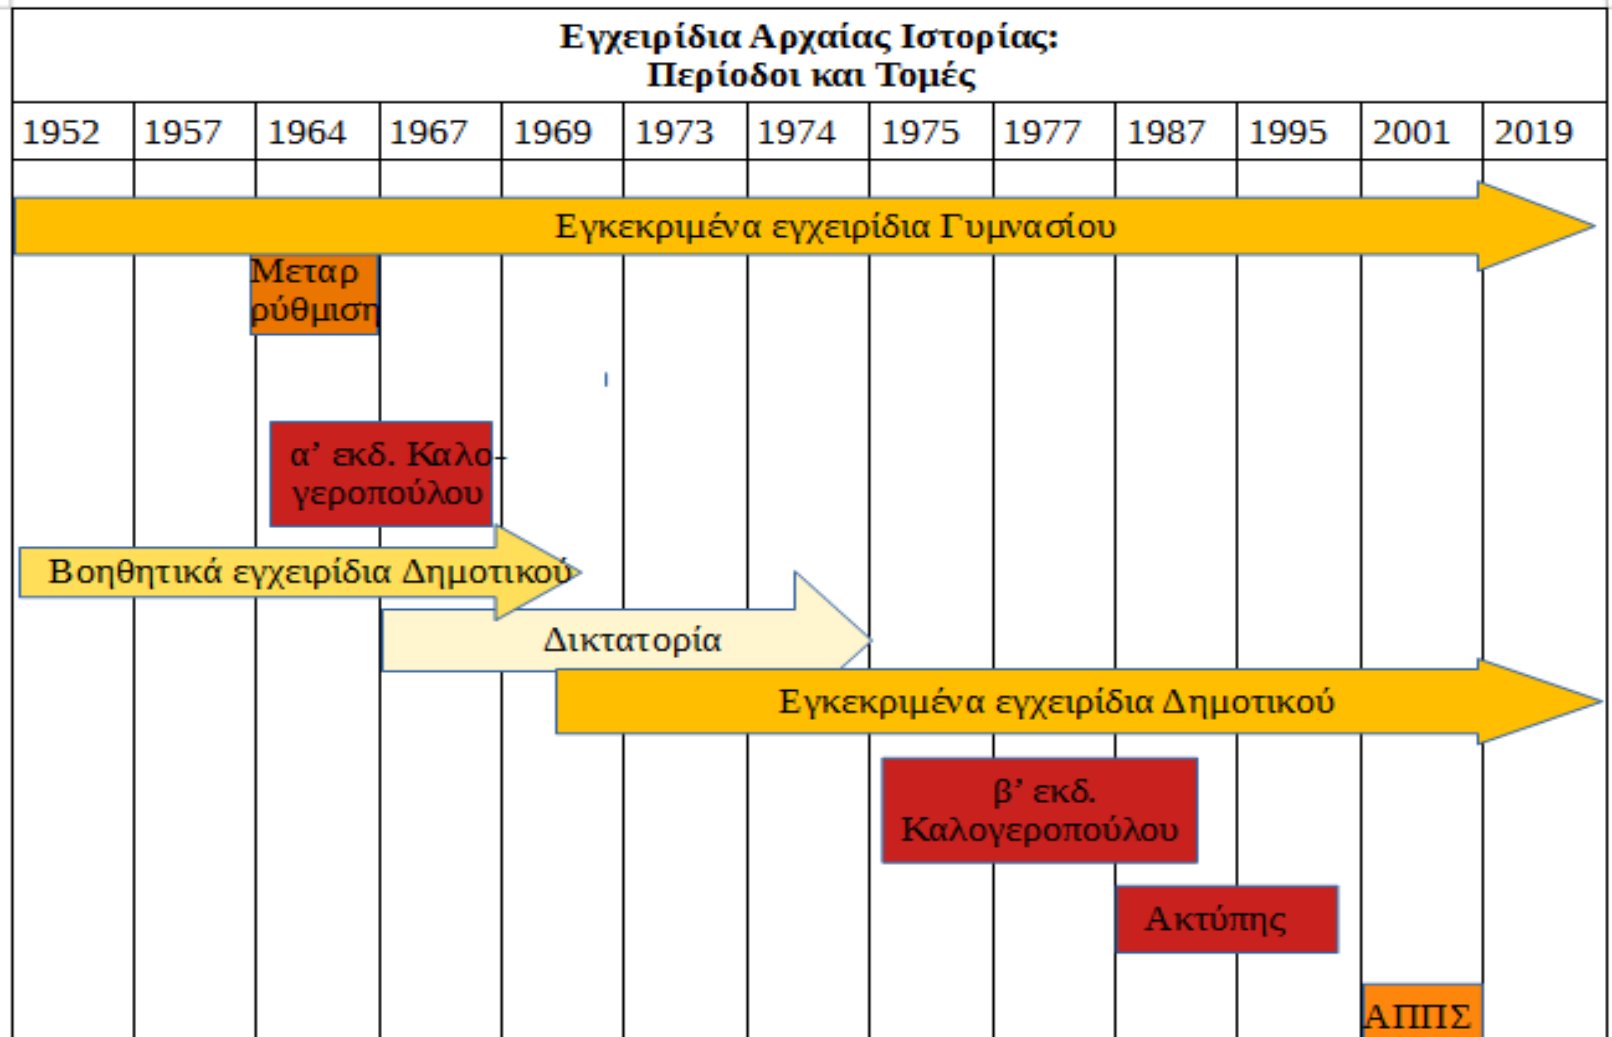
Εγχειρίδια Αρχαίας Ιστορίας:
Περίοδοι και Τομές

| 1952 | 1957 | 1964 | 1967 | 1969 | 1973 | 1974 | 1975 | 1977 | 1987 | 1995 | 2001 | 2019 |
|---|---|---|---|---|---|---|---|---|---|---|---|---|

Εγκεκριμένα εγχειρίδια Γυμνασίου

Μεταρ ρύθμιση

α' εκδ. Καλογεροπούλου

Βοηθητικά εγχειρίδια Δημοτικού

Δικτατορία

Εγκεκριμένα εγχειρίδια Δημοτικού

β' εκδ. Καλογεροπούλου

Ακτύπης

ΑΠΠΣ